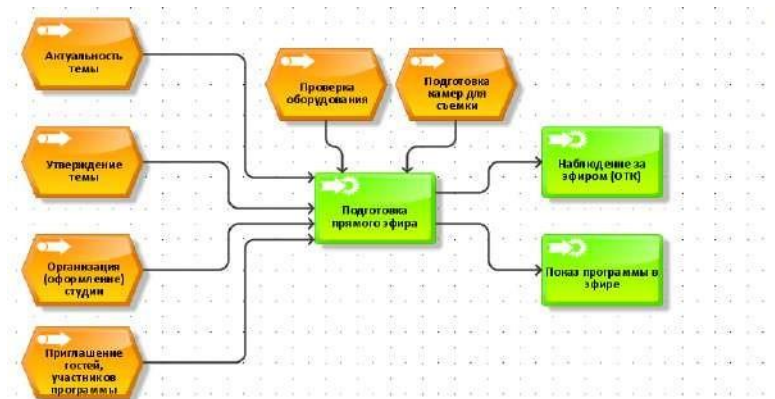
Актуальность темы

Проверка оборудования

Подготовка камер для съемки

Утверждение темы

Наблюдение за эфиром (ОТК)

Подготовка прямого эфира

Организация (оформление) студии

Показ программы в эфире

Приглашение гостей, участников программы